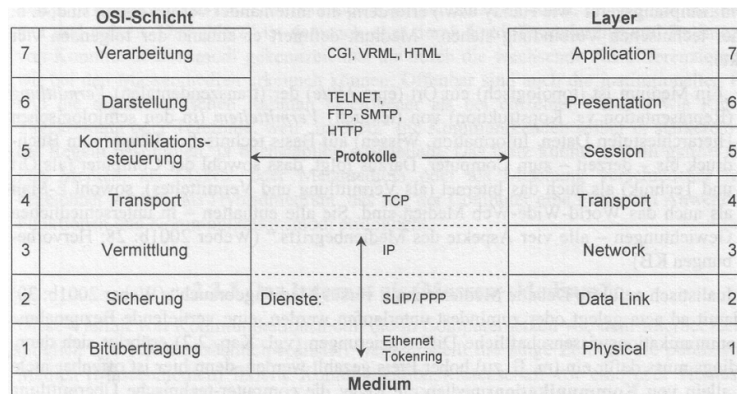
| | OSI-Schicht | | Layer | |
|---|---|---|---|---|
| 7 | Verarbeitung | CGI, VRML, HTML | Application | 7 |
| 6 | Darstellung | TELNET, FTP, SMTP, HTTP | Presentation | 6 |
| 5 | Kommunikationssteuerung | Protokolle | Session | 5 |
| 4 | Transport | TCP | Transport | 4 |
| 3 | Vermittlung | IP | Network | 3 |
| 2 | Sicherung | Dienste: SLIP/ PPP | Data Link | 2 |
| 1 | Bitübertragung | Ethernet Tokenring | Physical | 1 |

Medium